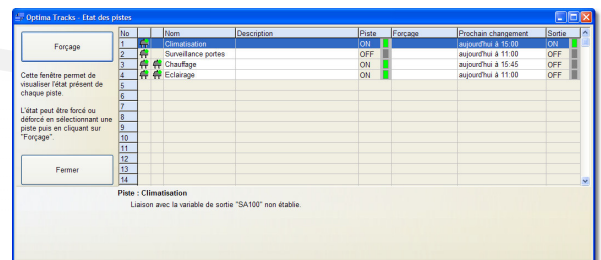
Optima Tracks - Etat des pistes

Forçage

Cette fenêtre permet de visualiser l'état présent de chaque piste.

L'état peut être forcé ou déforcé en sélectionnant une piste puis en cliquant sur "Forçage".

Fermer

| No | | | Nom | Description | Piste | | Forçage | Prochain changement | Sortie | |
|---|---|---|---|---|---|---|---|---|---|---|
| 1 | | | Climatisation | | ON | | | aujourd'hui à 15:00 | ON | |
| 2 | | | Surveillance portes | | OFF | | | aujourd'hui à 11:00 | OFF | |
| 3 | | | Chauffage | | ON | | | aujourd'hui à 15:45 | OFF | |
| 4 | | | Eclairage | | ON | | | aujourd'hui à 11:00 | OFF | |
| 5 | | | | | | | | | | |
| 6 | | | | | | | | | | |
| 7 | | | | | | | | | | |
| 8 | | | | | | | | | | |
| 9 | | | | | | | | | | |
| 10 | | | | | | | | | | |
| 11 | | | | | | | | | | |
| 12 | | | | | | | | | | |
| 13 | | | | | | | | | | |
| 14 | | | | | | | | | | |

Piste : Climatisation
Liaison avec la variable de sortie "SA100" non établie.